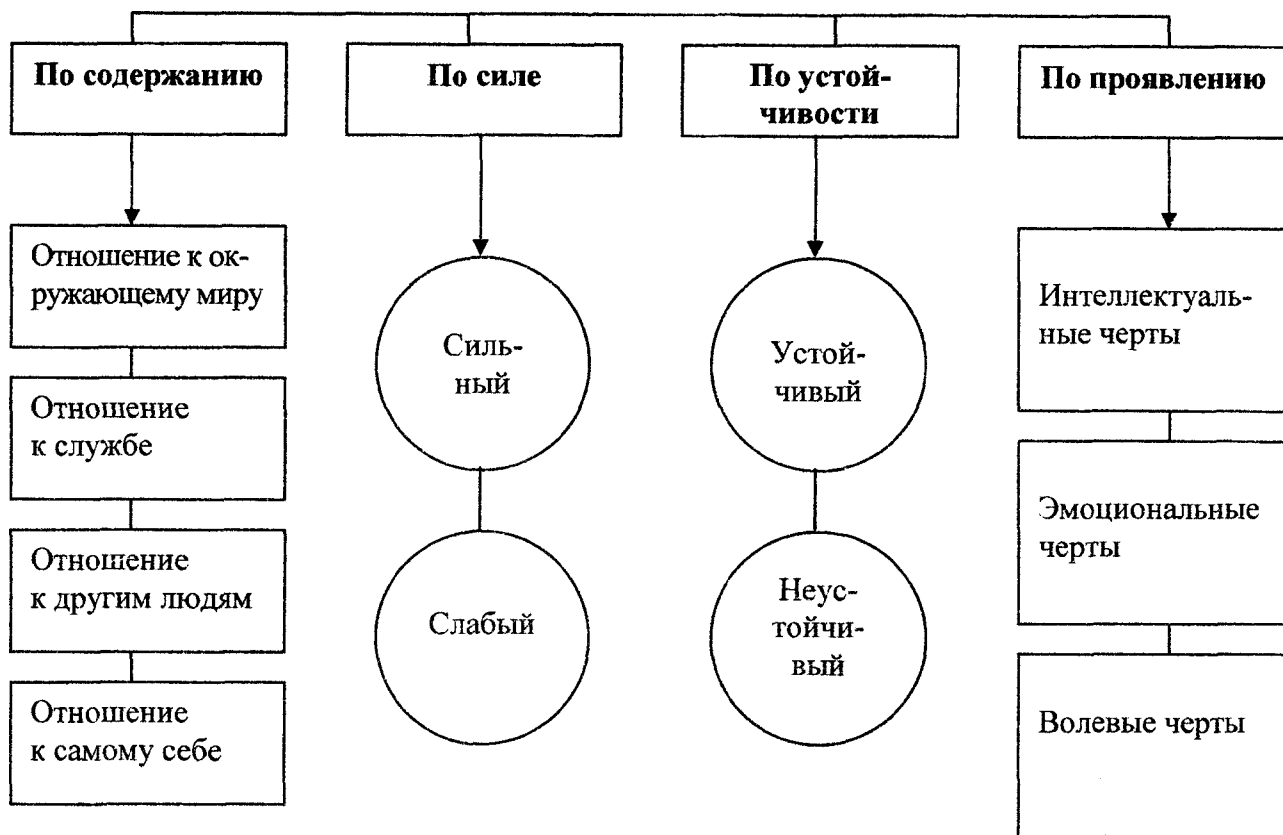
По содержанию

Отношение к окружающему миру

Отношение к службе

Отношение к другим людям

Отношение к самому себе

По силе

Сильный

Слабый

По устойчивости

Устойчивый

Неустойчивый

По проявлению

Интеллектуальные черты

Эмоциональные черты

Волевые черты